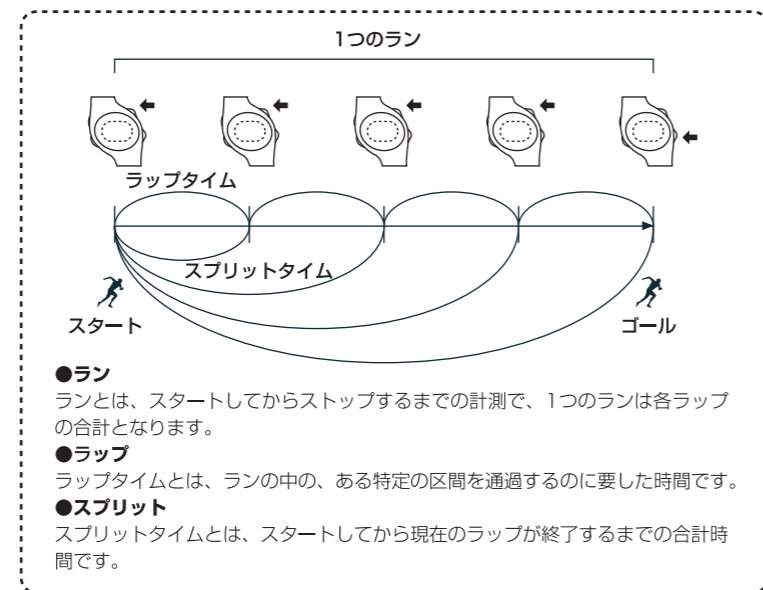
1つのラン

ラップタイム

スプリットタイム

スタート

ゴール

●ラン
ランとは、スタートしてからストップするまでの計測で、1つのランは各ラップの合計となります。

●ラップ
ラップタイムとは、ランの中の、ある特定の区間を通過するのに要した時間です。

●スプリット
スプリットタイムとは、スタートしてから現在のラップが終了するまでの合計時間です。